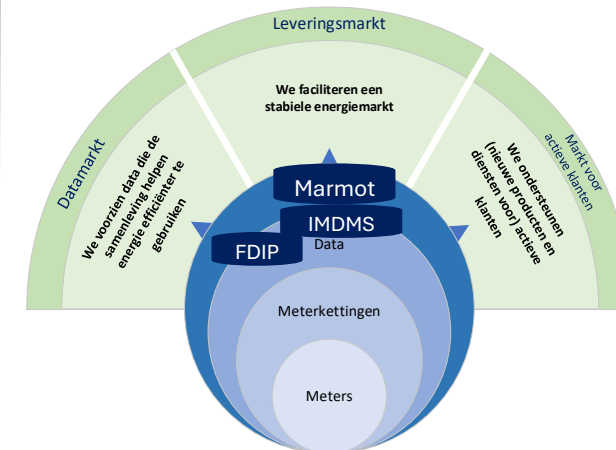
Leveringsmarkt

Datamarkt

Markt voor actieve klanten

We faciliteren een stabiele energiemarkt

We voorzien data die de samenleving helpen energie efficiënter te gebruiken

We ondersteunen (nieuwe producten en diensten voor) actieve klanten

Marmot

IMDMS

FDIP

Data

Meterkettingen

Meters